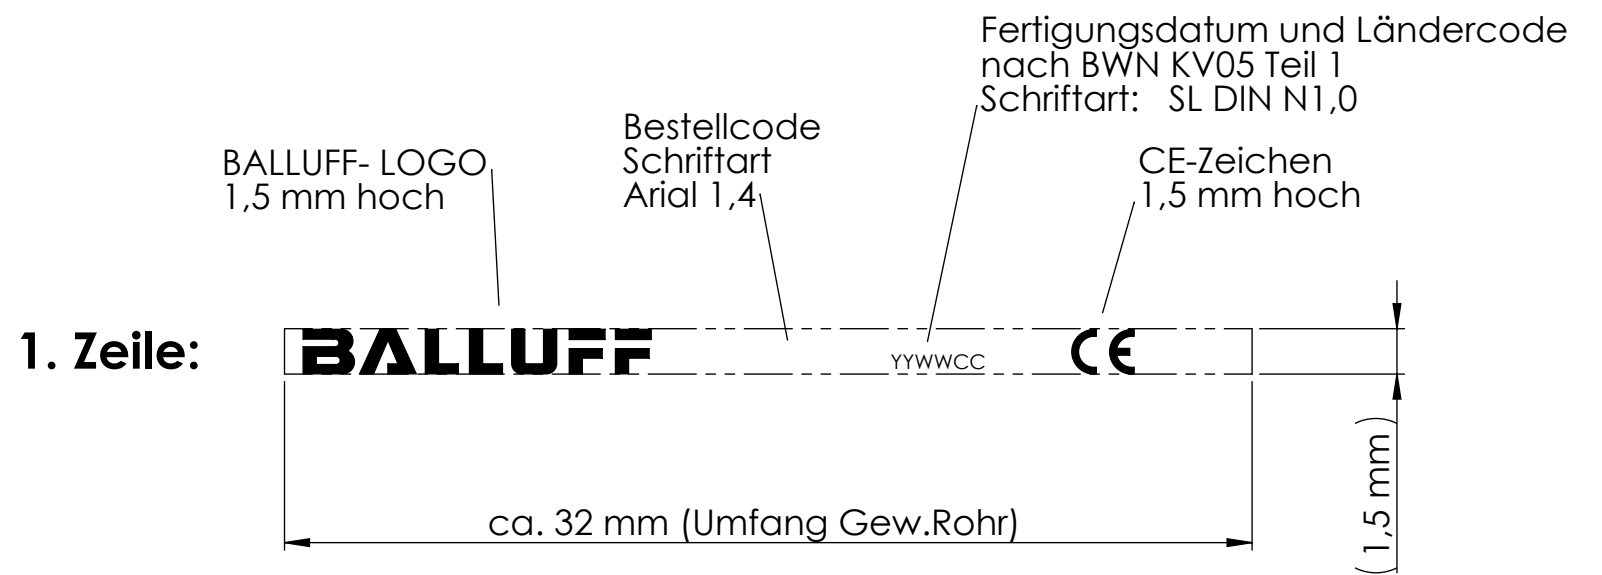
Fertigungsdatum und Ländercode
nach BWN KV05 Teil 1
Schriftart: SL DIN N1,0

Bestellcode
Schriftart
Arial 1,4

BALLUFF- LOGO
1,5 mm hoch

CE-Zeichen
1,5 mm hoch

1. Zeile:

BALLUFF

YYWWCC

CE

(1,5 mm)

ca. 32 mm (Umfang Gew.Rohr)